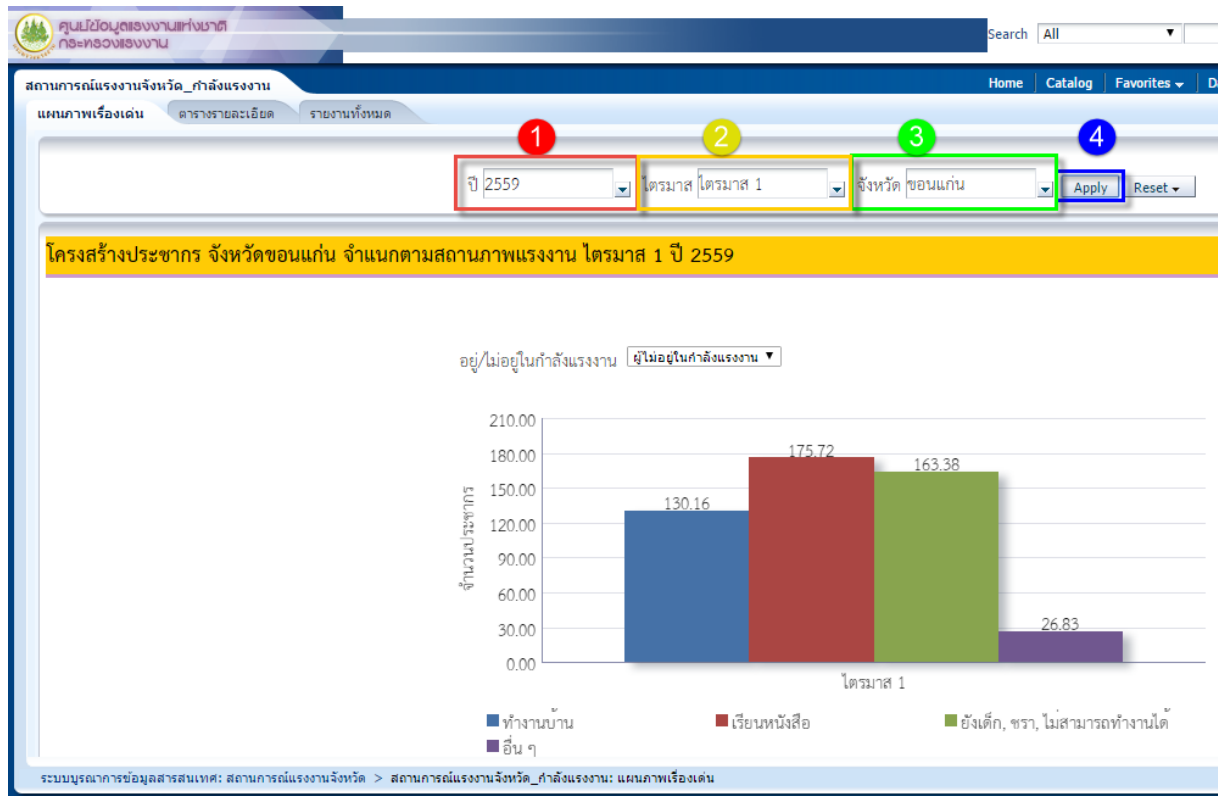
ศูนย์ข้อมูลแรงงานแห่งชาติ
กระทรวงแรงงาน

Search All

สถานการณ์แรงงานจังหวัด_กำลังแรงงาน

Home | Catalog | Favorites | D

แผนภาพเรื่องเด่น | ตารางรายละเอียด | รายงานทั้งหมด

1 2 3 4

ปี 2559 | ไตรมาส ไตรมาส 1 | จังหวัด ขอนแก่น | Apply | Reset

โครงสร้างประชากร จังหวัดขอนแก่น จำแนกตามสถานภาพแรงงาน ไตรมาส 1 ปี 2559

อยู่/ไม่อยู่ในกำลังแรงงาน ผู้ไม่อยู่ในกำลังแรงงาน

210.00
180.00
150.00
120.00
90.00
60.00
30.00
0.00

จำนวนประชากร

130.16
175.72
163.38
26.83

ไตรมาส 1

ทำงานบ้าน
เรียนหนังสือ
ยังเด็ก, ชรา, ไม่สามารถทำงานได้
อื่น ๆ

ระบบบูรณาการข้อมูลสารสนเทศ: สถานการณ์แรงงานจังหวัด > สถานการณ์แรงงานจังหวัด_กำลังแรงงาน: แผนภาพเรื่องเด่น